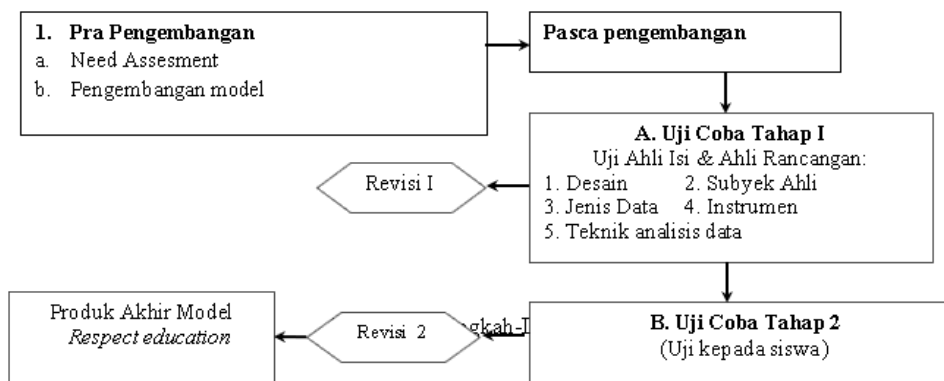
1. Pra Pengembangan
a. Need Assesment
b. Pengembangan model

Pasca pengembangan

A. Uji Coba Tahap I
Uji Ahli Isi & Ahli Rancangan:
1. Desain 2. Subyek Ahli
3. Jenis Data 4. Instrumen
5. Teknik analisis data

Revisi I

Produk Akhir Model
*Respect education*

Revisi 2

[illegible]gkah-l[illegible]

B. Uji Coba Tahap 2
(Uji kepada siswa)